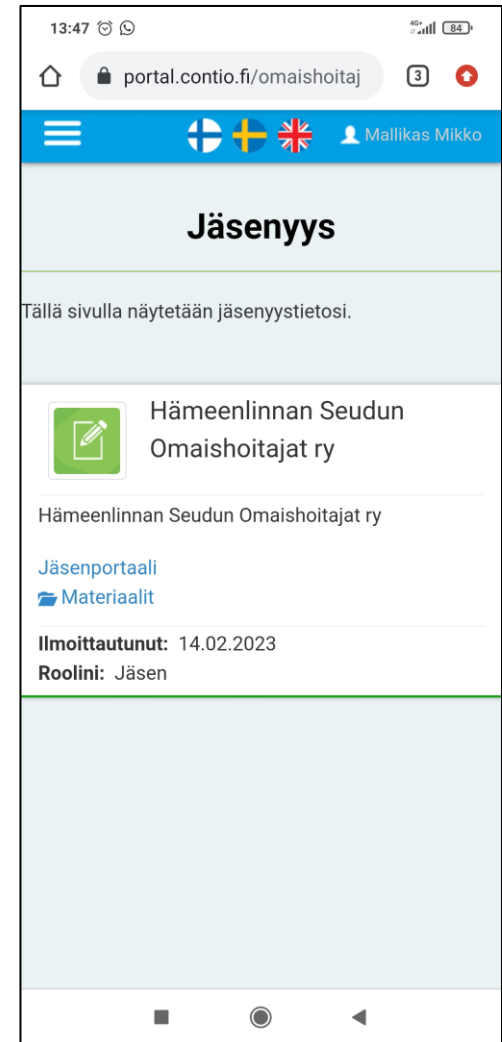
13:47

4G 84

portal.contio.fi/omaishoitaj

3

Mallikas Mikko

Jäsenyys

Tällä sivulla näytetään jäsenyystietosi.

Hämeenlinnan Seudun Omaishoitajat ry

Hämeenlinnan Seudun Omaishoitajat ry

Jäsenportaali
Materiaalit

**Ilmoittautunut:** 14.02.2023
**Roolini:** Jäsen